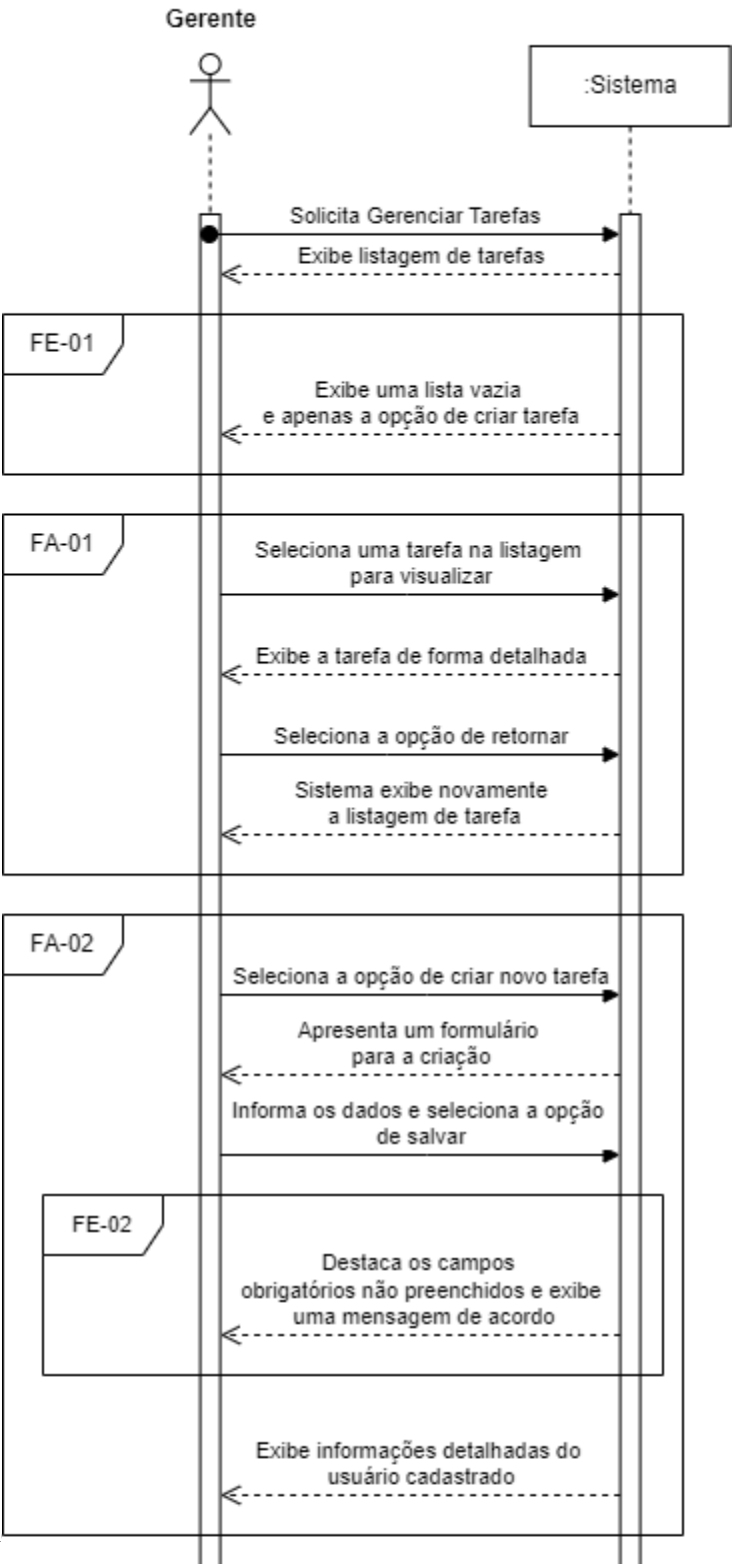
Gerente

:Sistema

Solicita Gerenciar Tarefas

Exibe listagem de tarefas

FE-01

Exibe uma lista vazia
e apenas a opção de criar tarefa

FA-01

Seleciona uma tarefa na listagem
para visualizar

Exibe a tarefa de forma detalhada

Seleciona a opção de retornar

Sistema exibe novamente
a listagem de tarefa

FA-02

Seleciona a opção de criar novo tarefa

Apresenta um formulário
para a criação

Informa os dados e seleciona a opção
de salvar

FE-02

Destaca os campos
obrigatórios não preenchidos e exibe
uma mensagem de acordo

Exibe informações detalhadas do
usuário cadastrado